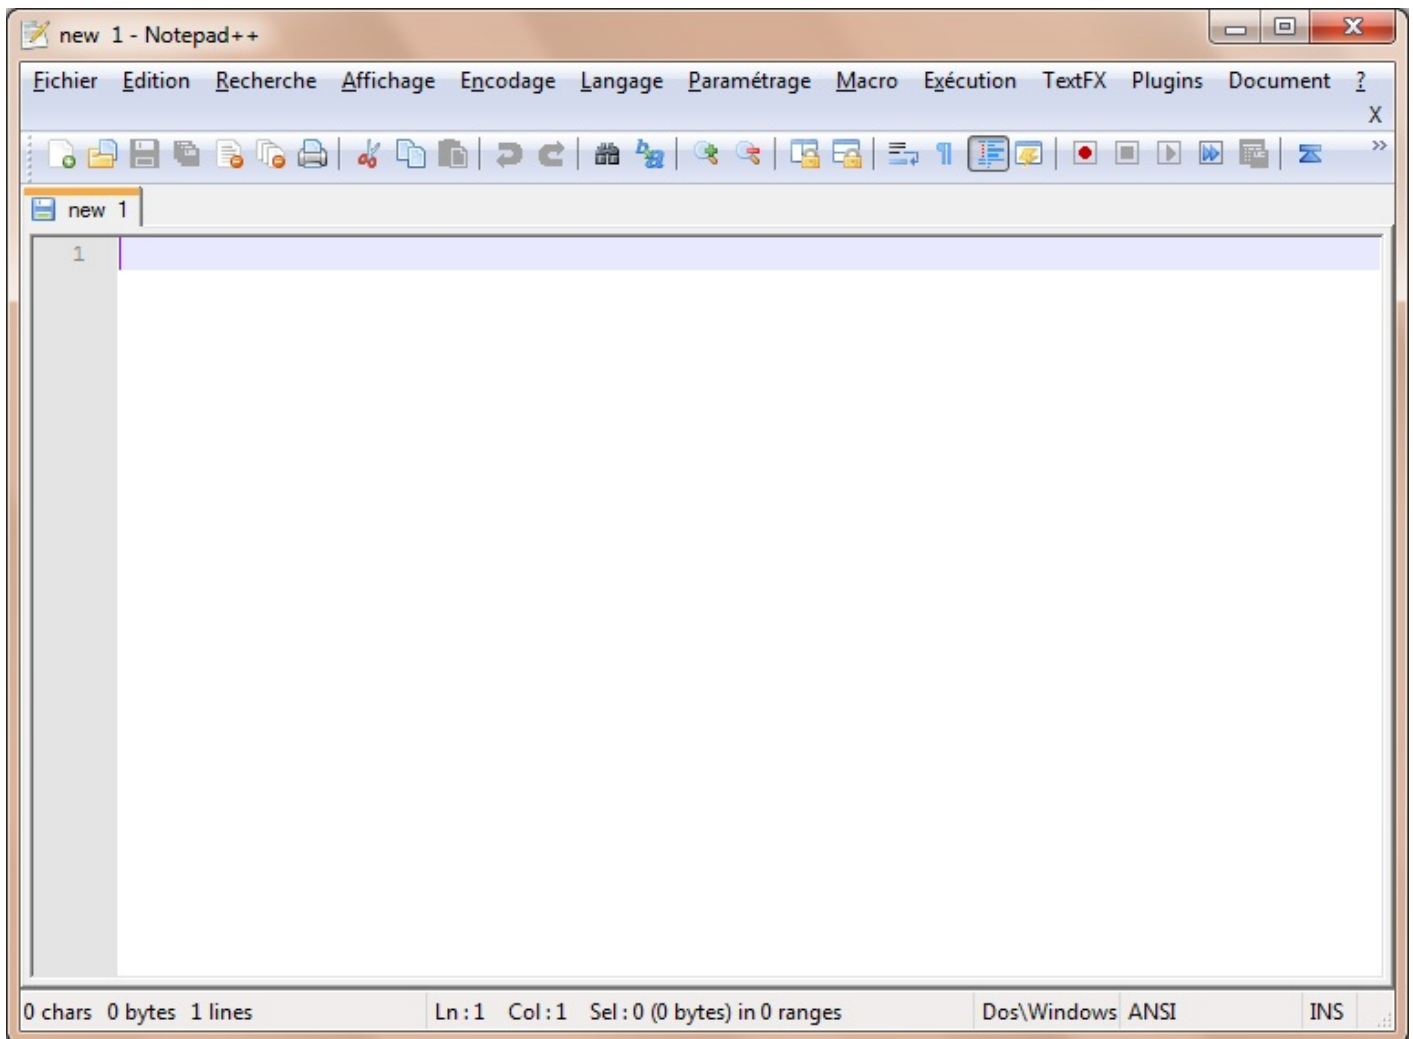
new 1 - Notepad++

Fichier Edition Recherche Affichage Encodage Langage Paramétrage Macro Exécution TextFX Plugins Document ?

X

new 1

1

0 chars 0 bytes 1 lines Ln : 1 Col : 1 Sel : 0 (0 bytes) in 0 ranges Dos\Windows ANSI INS